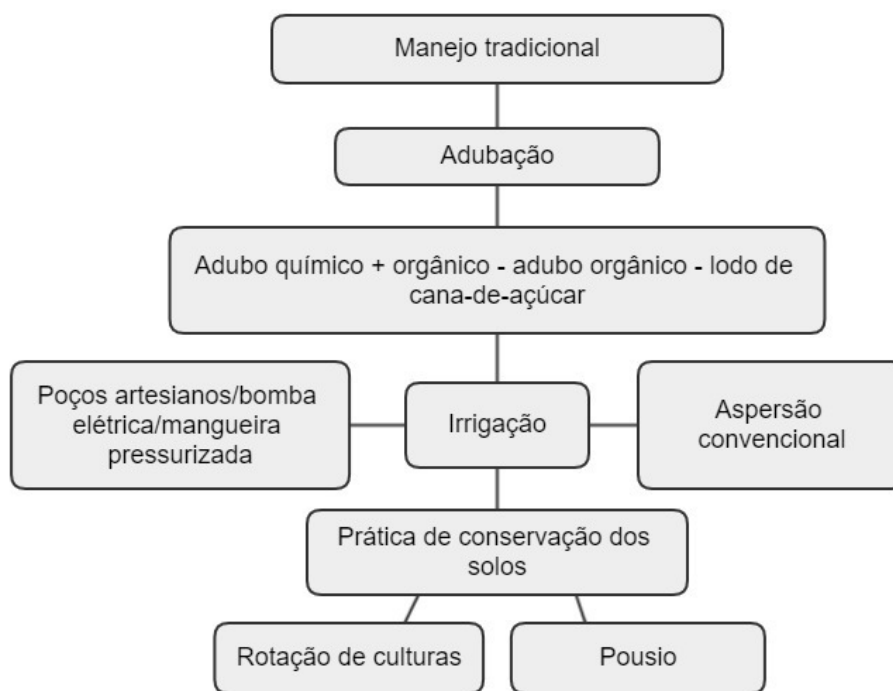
Manejo tradicional

Adubação

Adubo químico + orgânico - adubo orgânico - lodo de cana-de-açúcar

Poços artesianos/bomba elétrica/mangueira pressurizada

Irrigação

Aspersão convencional

Prática de conservação dos solos

Rotação de culturas

Pousio